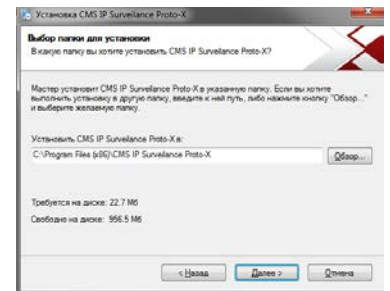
Установка CMS IP Surveilance Proto-X

Выбор папки для установки
В какую папку вы хотите установить CMS IP Surveilance Proto-X?

Мастер установит CMS IP Surveilance Proto-X в указанную папку. Если вы хотите выполнить установку в другую папку, введите к ней путь, либо нажмите кнопку "Обзор..." и выберите желаемую папку.

Установить CMS IP Surveilance Proto-X в:

C:\Program Files (x86)\CMS IP Surveilance Proto-X

Обзор...

Требуется на диске: 22.7 Мб

Свободно на диске: 956.5 Мб

< Назад

Далее >

Отмена